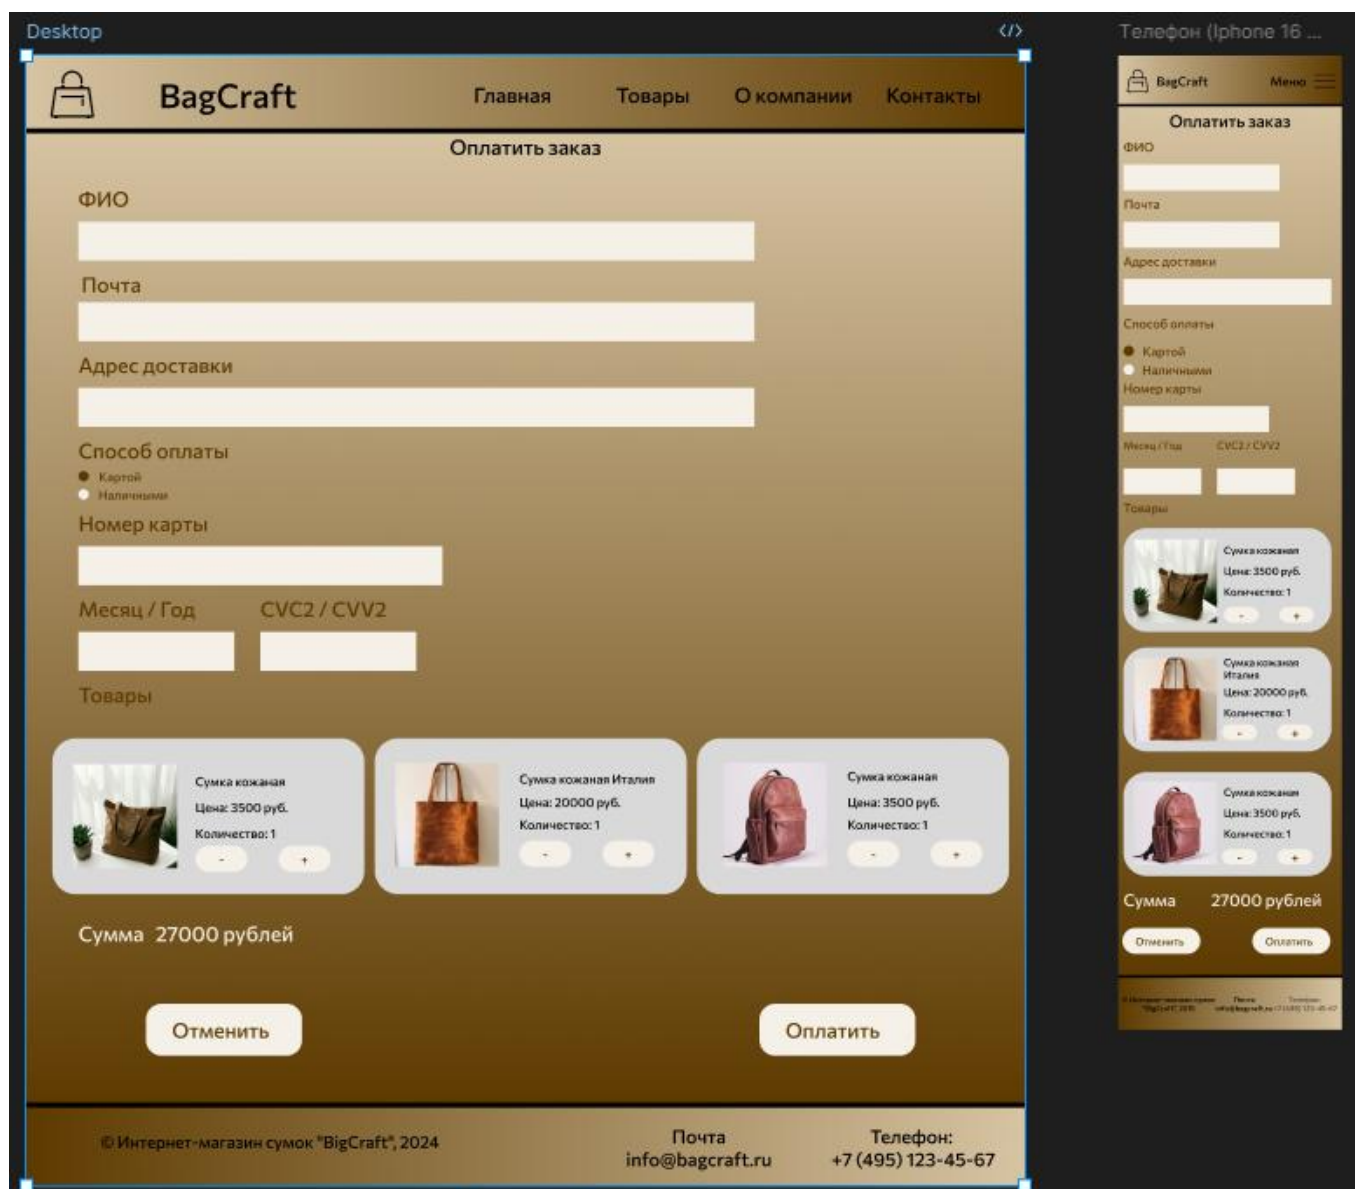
Desktop

</>

BagCraft

Главная Товары О компании Контакты

Оплатить заказ

ФИО

Почта

Адрес доставки

Способ оплаты

Картой

Наличными

Номер карты

Месяц / Год CVC2 / CVV2

Товары

Сумка кожаная
Цена: 3500 руб.
Количество: 1
- +

Сумка кожаная Италия
Цена: 20000 руб.
Количество: 1
- +

Сумка кожаная
Цена: 3500 руб.
Количество: 1
- +

Сумма 27000 рублей

Отменить

Оплатить

© Интернет-магазин сумок "BigCraft", 2024

Почта
info@bagcraft.ru

Телефон:
+7 (495) 123-45-67

Телефон (Iphone 16 ...

BagCraft

Меню

Оплатить заказ

ФИО

Почта

Адрес доставки

Способ оплаты

Картой

Наличными

Номер карты

Месяц / Год CVC2 / CVV2

Товары

Сумка кожаная
Цена: 3500 руб.
Количество: 1
- +

Сумка кожаная Италия
Цена: 20000 руб.
Количество: 1
- +

Сумка кожаная
Цена: 3500 руб.
Количество: 1
- +

Сумма 27000 рублей

Отменить

Оплатить

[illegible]